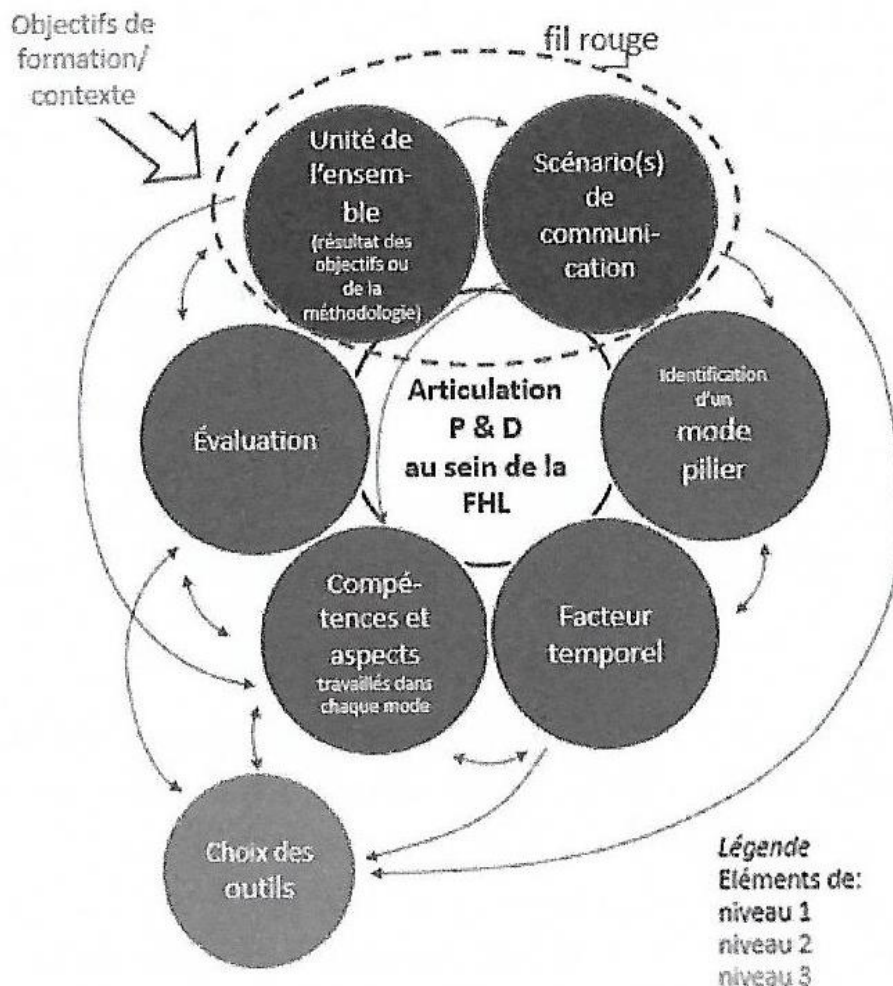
Objectifs de formation/ contexte

fil rouge

Unité de l'ensemble (résultat des objectifs ou de la méthodologie)

Scénario(s) de communication

Articulation P & D au sein de la FHL

Évaluation

Identification d'un mode pilier

Compétences et aspects travaillés dans chaque mode

Facteur temporel

Choix des outils

Légende
Eléments de:
niveau 1
niveau 2
niveau 3